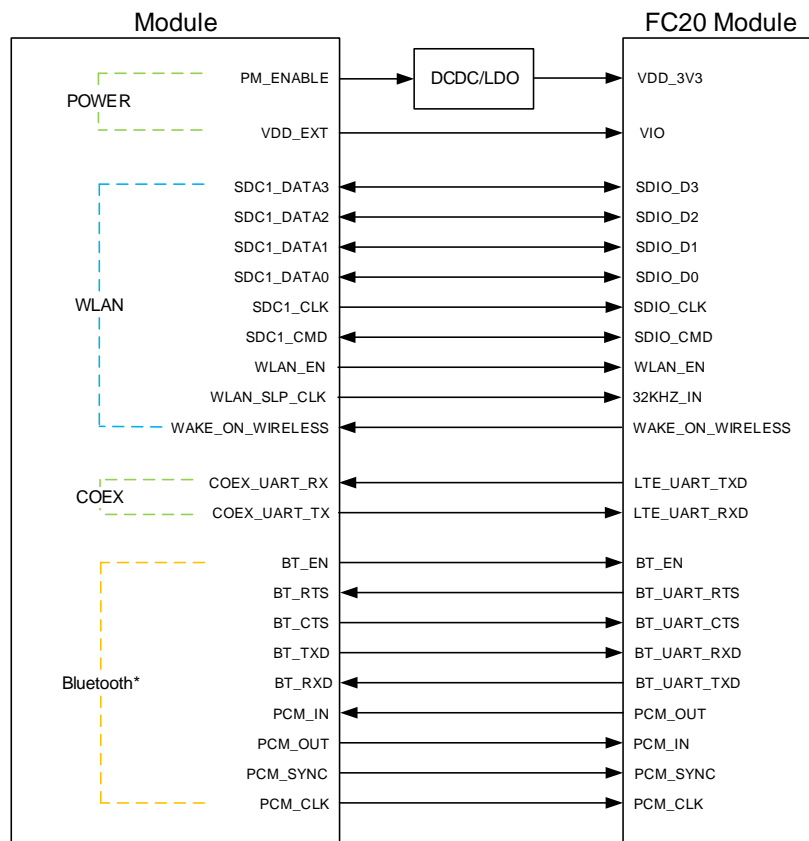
Module

FC20 Module

POWER
PM_ENABLE
DCDC/LDO
VDD_3V3
VDD_EXT
VIO

WLAN
SDC1_DATA3
SDIO_D3
SDC1_DATA2
SDIO_D2
SDC1_DATA1
SDIO_D1
SDC1_DATA0
SDIO_D0
SDC1_CLK
SDIO_CLK
SDC1_CMD
SDIO_CMD
WLAN_EN
WLAN_EN
WLAN_SLP_CLK
32KHZ_IN
WAKE_ON_WIRELESS
WAKE_ON_WIRELESS

COEX
COEX_UART_RX
LTE_UART_TXD
COEX_UART_TX
LTE_UART_RXD

Bluetooth*
BT_EN
BT_EN
BT_RTS
BT_UART_RTS
BT_CTS
BT_UART_CTS
BT_TXD
BT_UART_RXD
BT_RXD
BT_UART_TXD
PCM_IN
PCM_OUT
PCM_OUT
PCM_IN
PCM_SYNC
PCM_SYNC
PCM_CLK
PCM_CLK